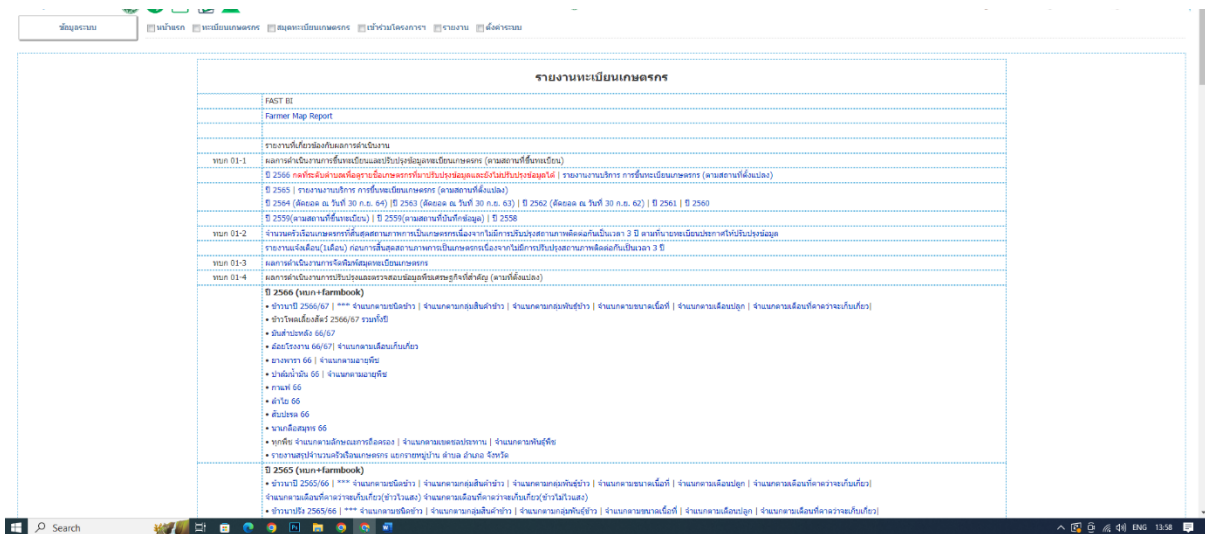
ข้อมูลระบบ | หน้าแรก | ทะเบียนเกษตรกร | สมุดทะเบียนเกษตรกร | เข้าร่วมโครงการฯ | รายงาน | ตั้งค่าระบบ

รายงานทะเบียนเกษตรกร

FAST BI
Farmer Map Report

รายงานที่เกี่ยวข้องกับผลการดำเนินงาน

| | |
|---|---|
| ทบก 01-1 | ผลการดำเนินงานการขึ้นทะเบียนและปรับปรุงข้อมูลทะเบียนเกษตรกร (ตามสถานที่ขึ้นทะเบียน) |
| | ปี 2566 กดที่ระดับตำบลเพื่อดูรายชื่อเกษตรกรที่มาปรับปรุงข้อมูลและยังไม่ปรับปรุงข้อมูลได้ \| รายงานงานบริการ การขึ้นทะเบียนเกษตรกร (ตามสถานที่ตั้งแปลง) |
| | ปี 2565 \| รายงานงานบริการ การขึ้นทะเบียนเกษตรกร (ตามสถานที่ตั้งแปลง) |
| | ปี 2564 (ตัดยอด ณ วันที่ 30 ก.ย. 64) \| ปี 2563 (ตัดยอด ณ วันที่ 30 ก.ย. 63) \| ปี 2562 (ตัดยอด ณ วันที่ 30 ก.ย. 62) \| ปี 2561 \| ปี 2560 |
| | ปี 2559(ตามสถานที่ขึ้นทะเบียน) \| ปี 2559(ตามสถานที่บันทึกข้อมูล) \| ปี 2558 |
| ทบก 01-2 | จำนวนครัวเรือนเกษตรกรที่สิ้นสุดสถานภาพการเป็นเกษตรกรเนื่องจากไม่มีการปรับปรุงสถานภาพติดต่อกันเป็นเวลา 3 ปี ตามที่นายทะเบียนประกาศให้ปรับปรุงข้อมูล |
| | รายงานแจ้งเตือน(1เดือน) ก่อนการสิ้นสุดสถานภาพการเป็นเกษตรกรเนื่องจากไม่มีการปรับปรุงสถานภาพติดต่อกันเป็นเวลา 3 ปี |
| ทบก 01-3 | ผลการดำเนินงานการจัดพิมพ์สมุดทะเบียนเกษตรกร |
| ทบก 01-4 | ผลการดำเนินงานการปรับปรุงและตรวจสอบข้อมูลพืชเศรษฐกิจที่สำคัญ (ตามที่ตั้งแปลง) |

ปี 2566 (ทบก+farmbook)
• ข้าวนาปี 2566/67 | *** จำแนกตามชนิดข้าว | จำแนกตามกลุ่มสินค้าข้าว | จำแนกตามกลุ่มพันธุ์ข้าว | จำแนกตามขนาดเนื้อที่ | จำแนกตามเดือนปลูก | จำแนกตามเดือนที่คาดว่าจะเก็บเกี่ยว|
• ข้าวโพดเลี้ยงสัตว์ 2566/67 รวมทั้งปี
• มันสำปะหลัง 66/67
• อ้อยโรงงาน 66/67| จำแนกตามเดือนเก็บเกี่ยว
• ยางพารา 66 | จำแนกตามอายุพืช
• ปาล์มน้ำมัน 66 | จำแนกตามอายุพืช
• กาแฟ 66
• ลำไย 66
• ส้มปรอง 66
• นาเกลือสมุทร 66
• ทุกพืช จำแนกตามลักษณะการถือครอง | จำแนกตามเขตชลประทาน | จำแนกตามพันธุ์พืช
• รายงานสรุปจำนวนครัวเรือนเกษตรกร แยกรายหมู่บ้าน ตำบล อำเภอ จังหวัด

ปี 2565 (ทบก+farmbook)
• ข้าวนาปี 2565/66 | *** จำแนกตามชนิดข้าว | จำแนกตามกลุ่มสินค้าข้าว | จำแนกตามกลุ่มพันธุ์ข้าว | จำแนกตามขนาดเนื้อที่ | จำแนกตามเดือนปลูก | จำแนกตามเดือนที่คาดว่าจะเก็บเกี่ยว|
จำแนกตามเดือนที่คาดว่าจะเก็บเกี่ยว(ข้าวไวแสง) จำแนกตามเดือนที่คาดว่าจะเก็บเกี่ยว(ข้าวไม่ไวแสง)
• ข้าวนาปรัง 2565/66 | *** จำแนกตามชนิดข้าว | จำแนกตามกลุ่มสินค้าข้าว | จำแนกตามกลุ่มพันธุ์ข้าว | จำแนกตามขนาดเนื้อที่ | จำแนกตามเดือนปลูก | จำแนกตามเดือนที่คาดว่าจะเก็บเกี่ยว|

Search
ENG 13:58